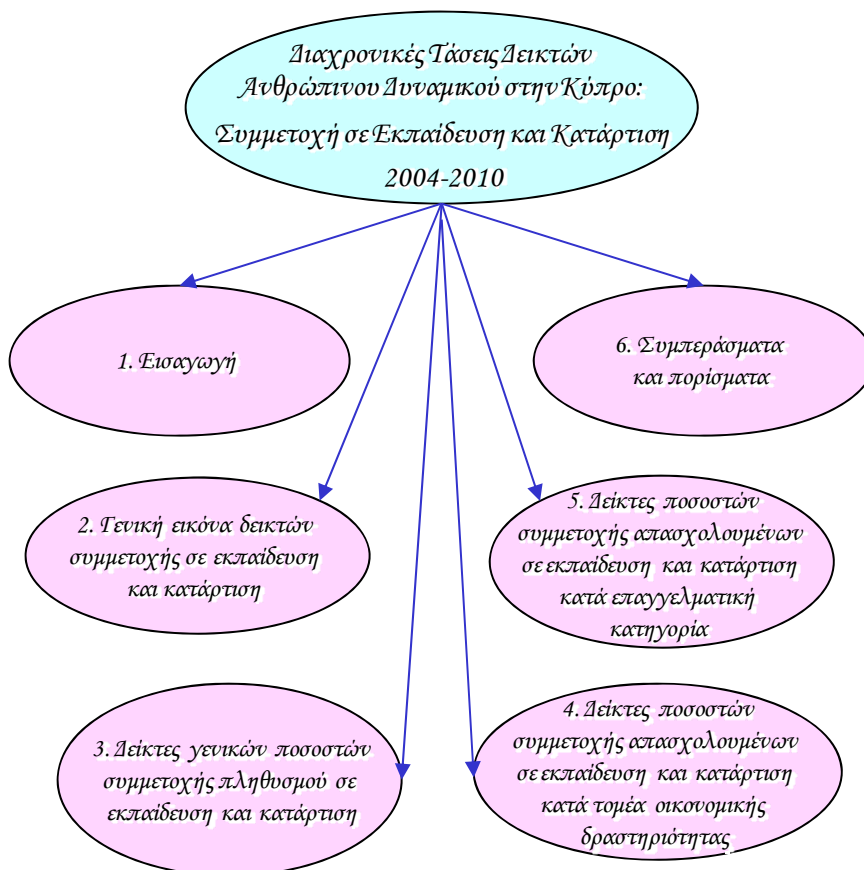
Διαχρονικές Τάσεις Δεικτών Ανθρώπινου Δυναμικού στην Κύπρο: Συμμετοχή σε Εκπαίδευση και Κατάρτιση 2004-2010

1. Εισαγωγή

6. Συμπεράσματα και πορίσματα

2. Γενική εικόνα δεικτών συμμετοχής σε εκπαίδευση και κατάρτιση

5. Δείκτες ποσοστών συμμετοχής απασχολουμένων σε εκπαίδευση και κατάρτιση κατά επαγγελματική κατηγορία

3. Δείκτες γενικών ποσοστών συμμετοχής πληθυσμού σε εκπαίδευση και κατάρτιση

4. Δείκτες ποσοστών συμμετοχής απασχολουμένων σε εκπαίδευση και κατάρτιση κατά τομέα οικονομικής δραστηριότητας